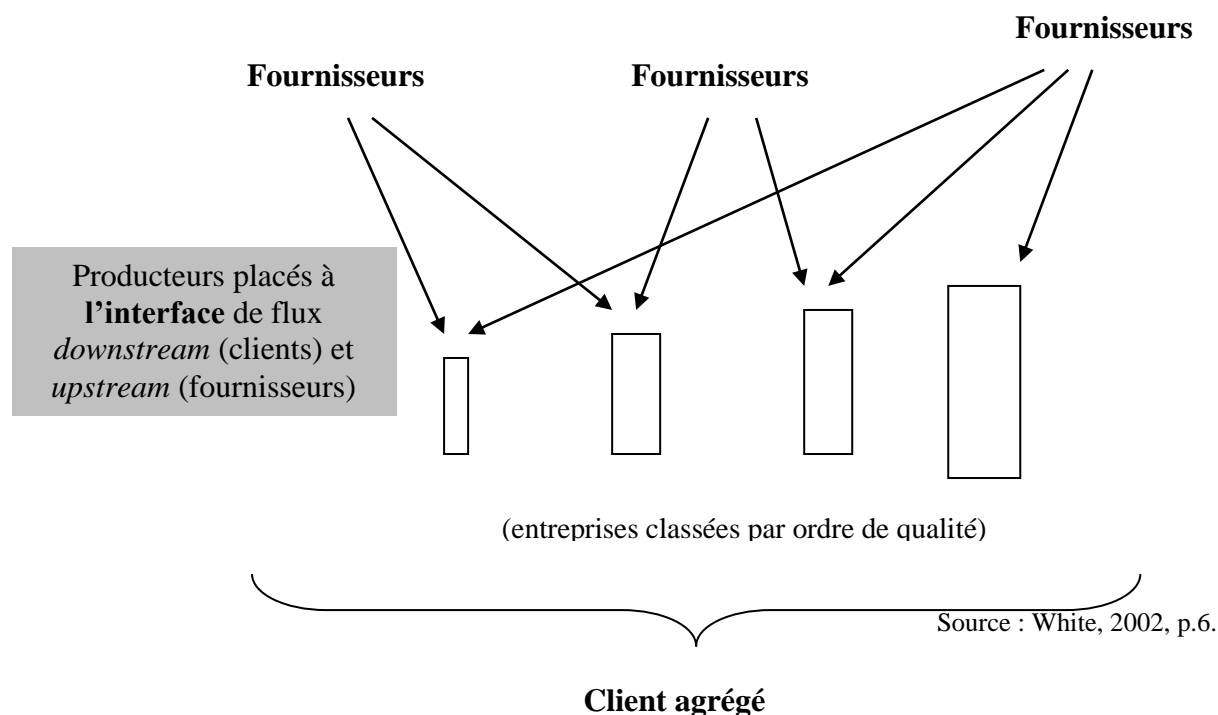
Fournisseurs

Fournisseurs

Fournisseurs

Producteurs placés à **l'interface** de flux *downstream* (clients) et *upstream* (fournisseurs)

(entreprises classées par ordre de qualité)

Source : White, 2002, p.6.

**Client agrégé**